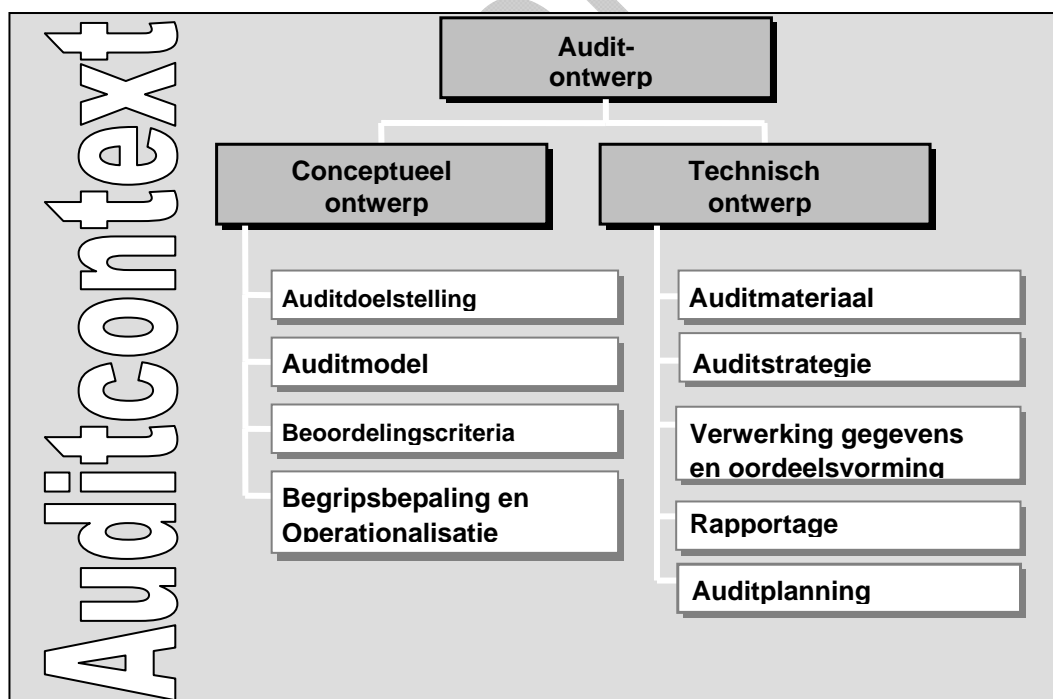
Auditcontext

Audit-
ontwerp

Conceptueel
ontwerp

Auditdoelstelling

Auditmodel

Beoordelingscriteria

Begripsbepaling en
Operationalisatie

Technisch
ontwerp

Auditmateriaal

Auditstrategie

Verwerking gegevens
en oordeelsvorming

Rapportage

Auditplanning